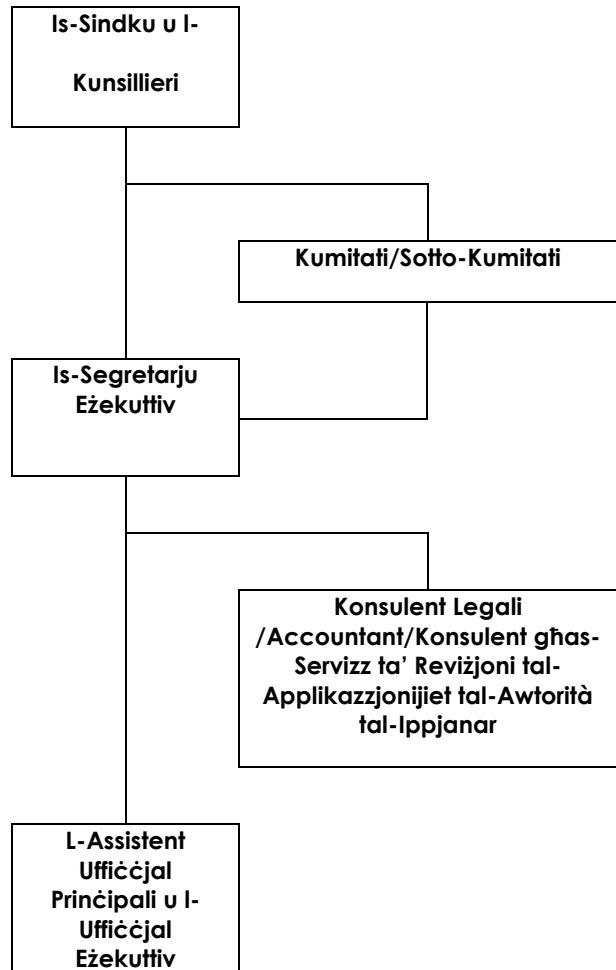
Is-Sindku u l-Kunsillieri

Kumitati/Sotto-Kumitati

Is-Segretarju Eżekuttiv

Konsulent Legali /Accountant/Konsulent għas-Servizz ta' Reviżjoni tal-Applikazzjonijiet tal-Awtorità tal-Ippjanar

L-Assistent Uffiċċjal Prinċipali u l-Uffiċċjal Eżekuttiv